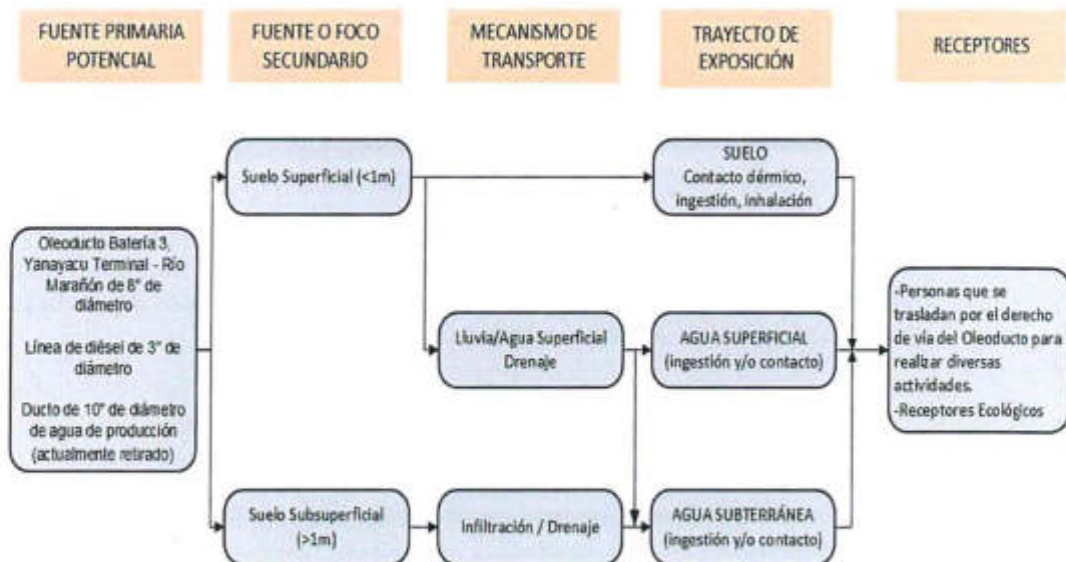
FUENTE PRIMARIA POTENCIAL

FUENTE O FOCO SECUNDARIO

MECANISMO DE TRANSPORTE

TRAYECTO DE EXPOSICIÓN

RECEPTORES

Oleoducto Batería 3, Yanayacu Terminal - Río Marañón de 8" de diámetro

Línea de diésel de 3" de diámetro

Ducto de 10" de diámetro de agua de producción (actualmente retirado)

Suelo Superficial (<1m)

Suelo Subsuperficial (>1m)

Lluvia/Agua Superficial Drenaje

Infiltración / Drenaje

SUELO
Contacto dérmico, ingestión, inhalación

AGUA SUPERFICIAL
(ingestión y/o contacto)

AGUA SUBTERRÁNEA
(ingestión y/o contacto)

-Personas que se trasladan por el derecho de vía del Oleoducto para realizar diversas actividades.
-Receptores Ecológicos